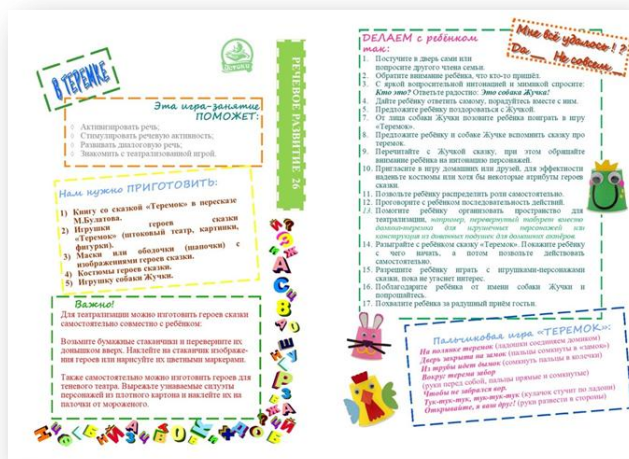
В ТЕРЕМКЕ

Жучки

РЕЧЕВОЕ РАЗВИТИЕ 36

Эта игра-занятие ПОМОЖЕТ:

Активизировать речь;
Стимулировать речевую активность;
Развивать диалоговую речь;
Знакомить с театрализованной игрой.

Нам нужно ПРИГОТОВИТЬ:

1) Книгу со сказкой «Теремок» в пересказе М.Булатова.
2) Игрушки героев сказки «Теремок» (пальчиковый театр, картинки, фигурки).
3) Маски или ободочки (шапочки) с изображениями героев сказки.
4) Костюмы героев сказки.
5) Игрушку собаки Жучки.

Важно!

Для театрализации можно изготовить героев сказки самостоятельно совместно с ребёнком:

Возьмите бумажные стаканчики и переверните их донышком вверх. Наклейте на стаканчик изображения героев или нарисуйте их цветными маркерами.

Также самостоятельно можно изготовить героев для теневого театра. Вырежьте узнаваемые силуэты персонажей из плотного картона и наклейте их на палочки от мороженого.

ДЕЛАЕМ с ребёнком так:

Мне всё удалось! ?
Да Не совсем

1. Постучите в дверь сами или попросите другого члена семьи.
2. Обратите внимание ребёнка, что кто-то пришёл.
3. С яркой вопросительной интонацией и мимикой спросите: Кто это? Ответьте радостно: Это собака Жучка!
4. Дайте ребёнку ответить самому, порадуйтесь вместе с ним.
5. Предложите ребёнку поздороваться с Жучкой.
6. От лица собаки Жучки позовите ребёнка поиграть в игру «Теремок».
7. Предложите ребёнку и собаке Жучке вспомнить сказку про теремок.
8. Перечитайте с Жучкой сказку, при этом обращайте внимание ребёнка на интонацию персонажей.
9. Пригласите в игру домашних или друзей, для эффективности выдайте костюмы или хотя бы некоторые атрибуты героев сказки.
10. Позвольте ребёнку распределить роли самостоятельно.
11. Проговорите с ребёнком последовательность действий.
12. Помогите ребёнку организовать пространство для театрализации, например, перевернутый табурет вместо домика-теремка для игрушечных персонажей или конструкцию из диванных подушек для домашних актёров.
13. Разыграйте с ребёнком сказку «Теремок». Покажите ребёнку с чего начать, а потом позвольте действовать самостоятельно.
14. Разрешите ребёнку играть с игрушками-персонажами сказки, пока не угаснет интерес.
15. Поблагодарите ребёнка от имени собаки Жучки и попрощайтесь.
16. Похвалите ребёнка за удачный приём гостьи.

Пальчиковая игра «ТЕРЕМОК»:

На поляне теремок (ладони соединены домиком)
Дверь заперта на замок (пальцы сомкнуты в «замок»)
Из трубы идёт дымок (сомкнуть пальцы в колечки)
Вокруг терема забор (руки перед собой, пальцы прямые и сомкнутые)
Чтобы не забрался вор.
Тук-тук-тук, тук-тук-тук (кулачок стучит по ладони)
Открывайте, я ваш друг! (руки развести в стороны)